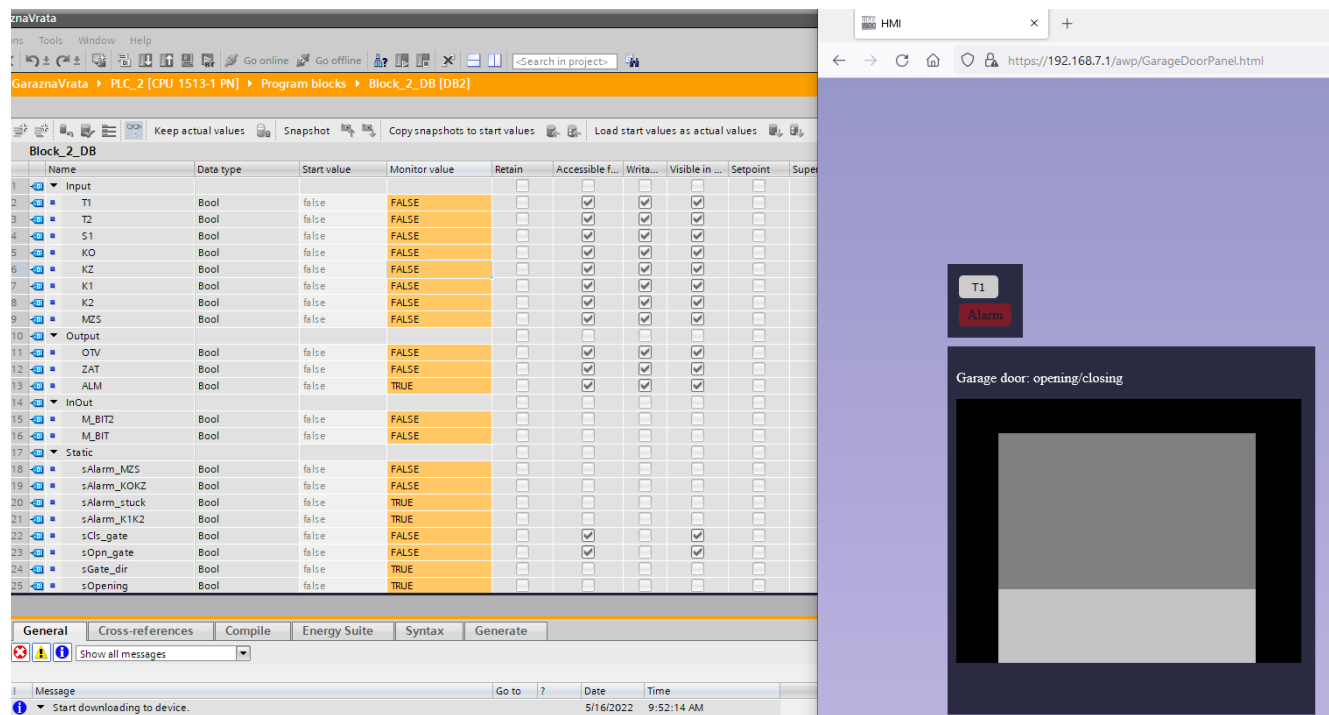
znaVrata

ns Tools Window Help

Go online Go offline <Search in project>

GaraznaVrata ▸ PLC_2 [CPU 1513-1 PN] ▸ Program blocks ▸ Block_2_DB [DB2]

Keep actual values Snapshot Copy snapshots to start values Load start values as actual values

Block_2_DB

| | Name | Data type | Start value | Monitor value | Retain | Accessible f... | Writa... | Visible in ... | Setpoint | Super |
|---|---|---|---|---|---|---|---|---|---|---|
| 1 | ▼ Input | | | | | | | | | |
| 2 | T1 | Bool | false | FALSE | | ☑ | ☑ | ☑ | | |
| 3 | T2 | Bool | false | FALSE | | ☑ | ☑ | ☑ | | |
| 4 | S1 | Bool | false | FALSE | | ☑ | ☑ | ☑ | | |
| 5 | KO | Bool | false | FALSE | | ☑ | ☑ | ☑ | | |
| 6 | KZ | Bool | false | FALSE | | ☑ | ☑ | ☑ | | |
| 7 | K1 | Bool | false | FALSE | | ☑ | ☑ | ☑ | | |
| 8 | K2 | Bool | false | FALSE | | ☑ | ☑ | ☑ | | |
| 9 | MZS | Bool | false | FALSE | | ☑ | ☑ | ☑ | | |
| 10 | ▼ Output | | | | | | | | | |
| 11 | OTV | Bool | false | FALSE | | ☑ | ☑ | ☑ | | |
| 12 | ZAT | Bool | false | FALSE | | ☑ | ☑ | ☑ | | |
| 13 | ALM | Bool | false | TRUE | | ☑ | ☑ | ☑ | | |
| 14 | ▼ InOut | | | | | | | | | |
| 15 | M_BIT2 | Bool | false | FALSE | | | | | | |
| 16 | M_BIT | Bool | false | FALSE | | | | | | |
| 17 | ▼ Static | | | | | | | | | |
| 18 | sAlarm_MZS | Bool | false | FALSE | | | | | | |
| 19 | sAlarm_KOKZ | Bool | false | FALSE | | | | | | |
| 20 | sAlarm_stuck | Bool | false | TRUE | | | | | | |
| 21 | sAlarm_K1K2 | Bool | false | TRUE | | | | | | |
| 22 | sCls_gate | Bool | false | FALSE | | ☑ | | ☑ | | |
| 23 | sOpn_gate | Bool | false | FALSE | | ☑ | | ☑ | | |
| 24 | sGate_dir | Bool | false | TRUE | | | | | | |
| 25 | sOpening | Bool | false | TRUE | | | | | | |

General Cross-references Compile Energy Suite Syntax Generate

Show all messages

| ! | Message | Go to | ? | Date | Time |
|---|---|---|---|---|---|
| i | ▼ Start downloading to device. | | | 5/16/2022 | 9:52:14 AM |

HMI ×  +

https://192.168.7.1/awp/GarageDoorPanel.html

T1
Alarm

Garage door: opening/closing